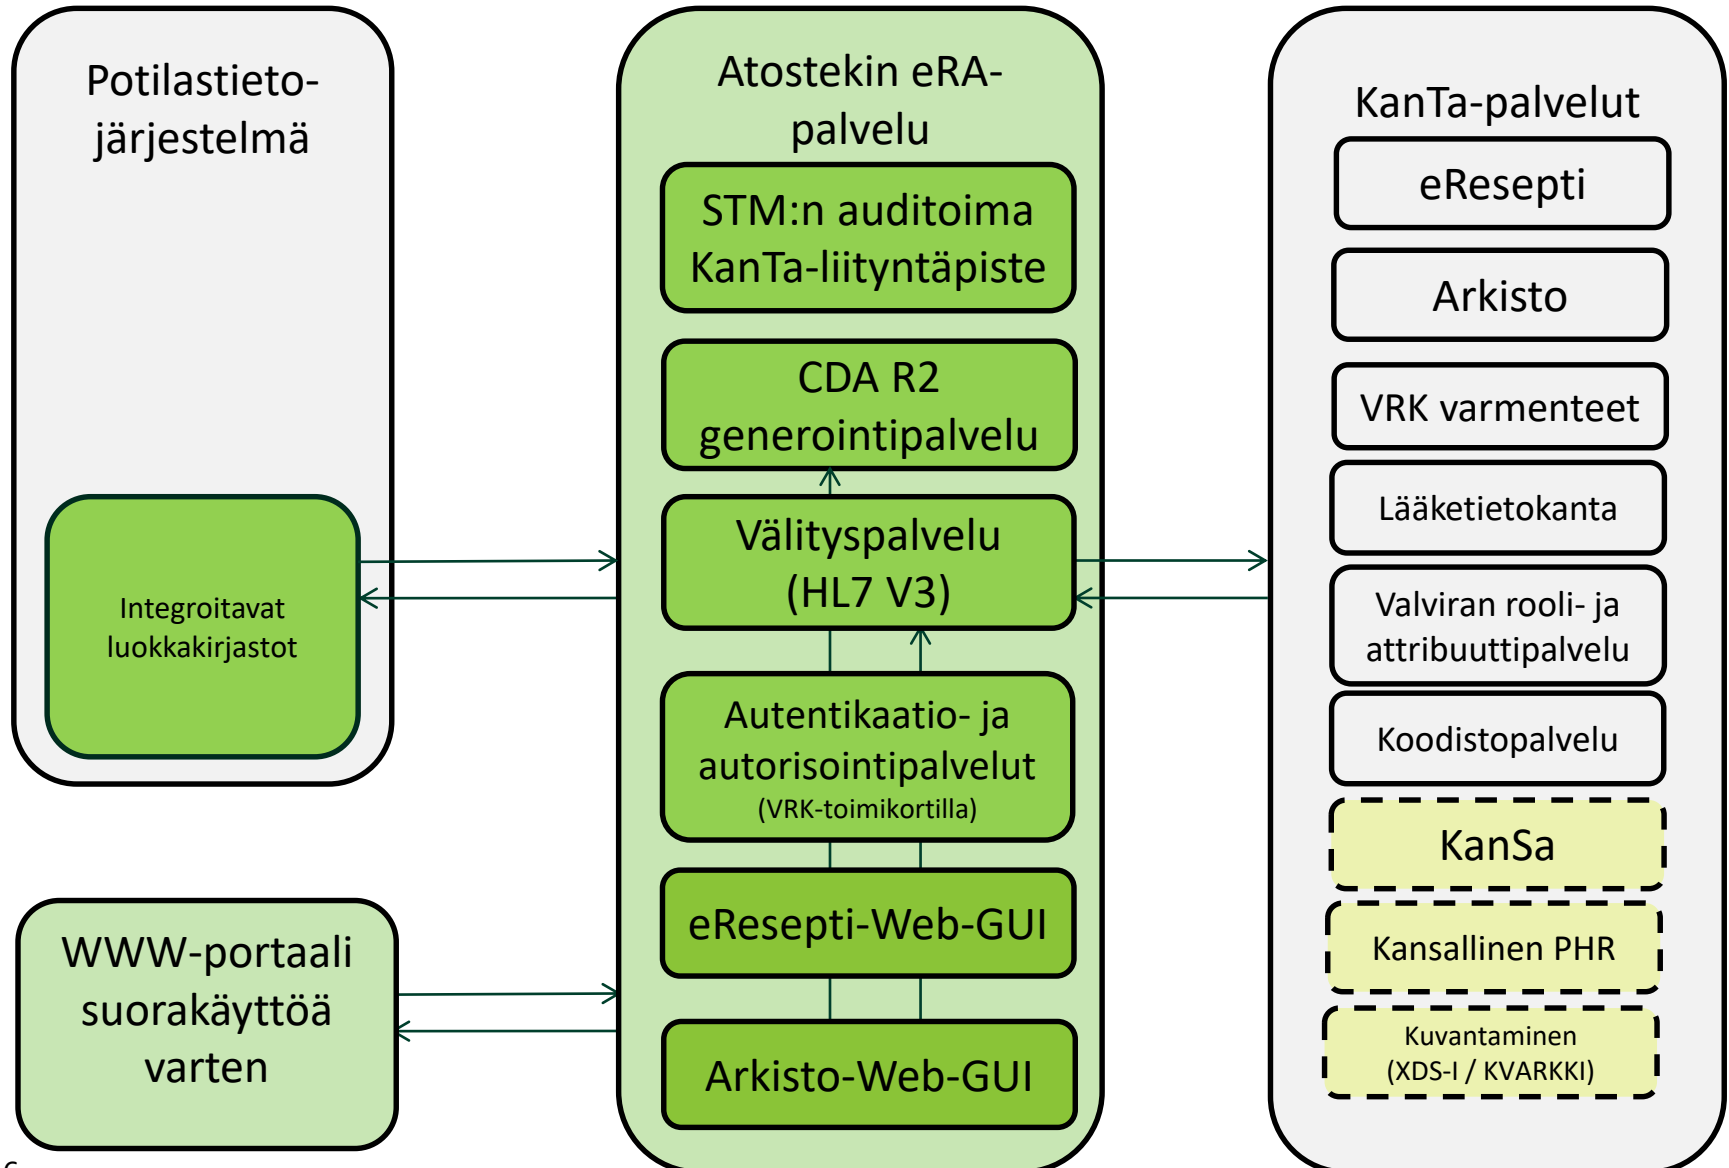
Potilastietojärjestelmä

Integroitavat luokkakirjastot

WWW-portaali suorakäyttöä varten

Atostekin eRA-palvelu

STM:n auditoima KanTa-liityntäpiste

CDA R2 generointipalvelu

Välityspalvelu (HL7 V3)

Autentikaatio- ja autorisointipalvelut (VRK-toimikortilla)

eResepti-Web-GUI

Arkisto-Web-GUI

KanTa-palvelut

eResepti

Arkisto

VRK varmenteet

Lääketietokanta

Valviran rooli- ja attribuuttipalvelu

Koodistopalvelu

KanSa

Kansallinen PHR

Kuvantaminen (XDS-I / KVARKKI)

6